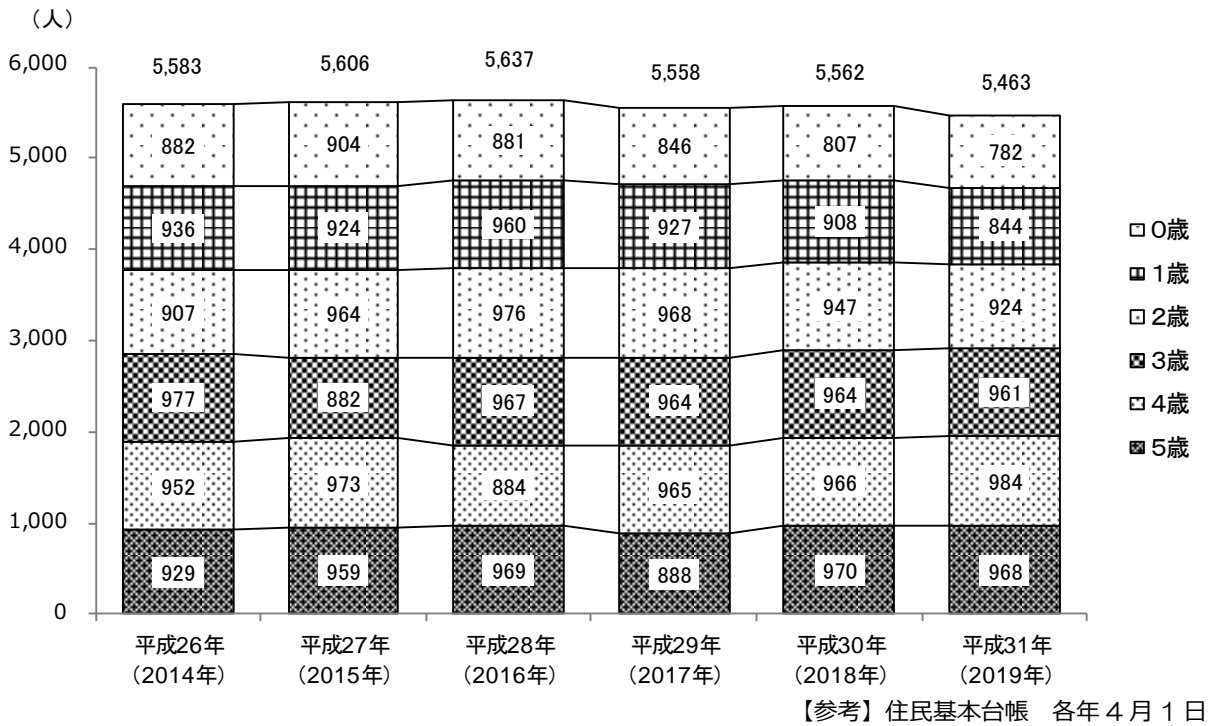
（人）

| | 平成26年（2014年） | 平成27年（2015年） | 平成28年（2016年） | 平成29年（2017年） | 平成30年（2018年） | 平成31年（2019年） |
|---|---|---|---|---|---|---|
| 合計 | 5,583 | 5,606 | 5,637 | 5,558 | 5,562 | 5,463 |
| 0歳 | 882 | 904 | 881 | 846 | 807 | 782 |
| 1歳 | 936 | 924 | 960 | 927 | 908 | 844 |
| 2歳 | 907 | 964 | 976 | 968 | 947 | 924 |
| 3歳 | 977 | 882 | 967 | 964 | 964 | 961 |
| 4歳 | 952 | 973 | 884 | 965 | 966 | 984 |
| 5歳 | 929 | 959 | 969 | 888 | 970 | 968 |

6,000
5,000
4,000
3,000
2,000
1,000
0

0歳
1歳
2歳
3歳
4歳
5歳

【参考】住民基本台帳　各年４月１日